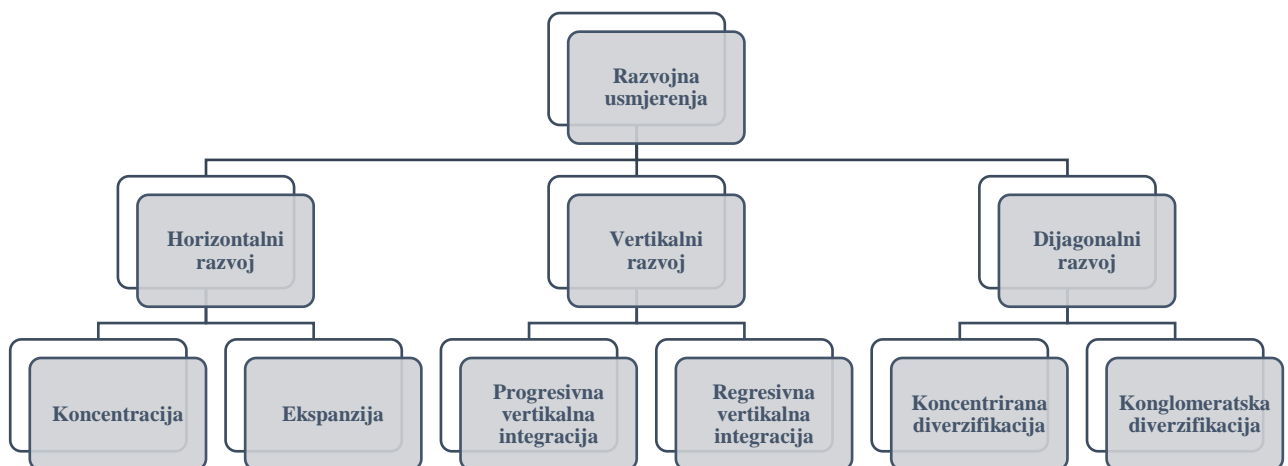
Razvojna usmjerenja

Horizontalni razvoj

Vertikalni razvoj

Dijagonalni razvoj

Koncentracija

Ekspanzija

Progresivna vertikalna integracija

Regresivna vertikalna integracija

Koncentrirana diverzifikacija

Konglomeratska diverzifikacija